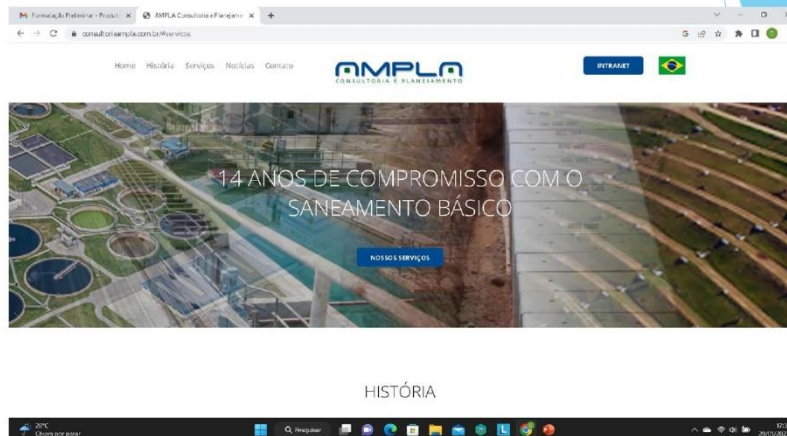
M Formatação Preliminar - Produto × AMPLA Consultoria e Planejame × +

consultoriaampla.com.br/#servicos

Home História Serviços Notícias Contato

AMPLA
CONSULTORIA E PLANEJAMENTO

INTRANET

14 ANOS DE COMPROMISSO COM O SANEAMENTO BÁSICO

NOSSOS SERVIÇOS

HISTÓRIA

20°C
Chuva por aguar

Pesquisar

17:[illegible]
29/11/202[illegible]